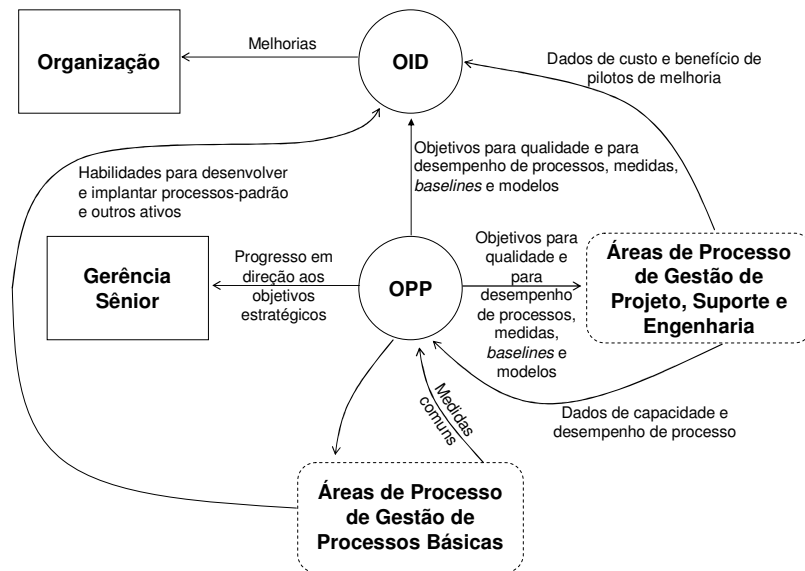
Organização

Melhorias

OID

Dados de custo e benefício de pilotos de melhoria

Habilidades para desenvolver e implantar processos-padrão e outros ativos

Objetivos para qualidade e para desempenho de processos, medidas, *baselines* e modelos

Gerência Sênior

Progresso em direção aos objetivos estratégicos

OPP

Objetivos para qualidade e para desempenho de processos, medidas, *baselines* e modelos

Áreas de Processo de Gestão de Projeto, Suporte e Engenharia

Medidas comuns

Dados de capacidade e desempenho de processo

Áreas de Processo de Gestão de Processos Básicas